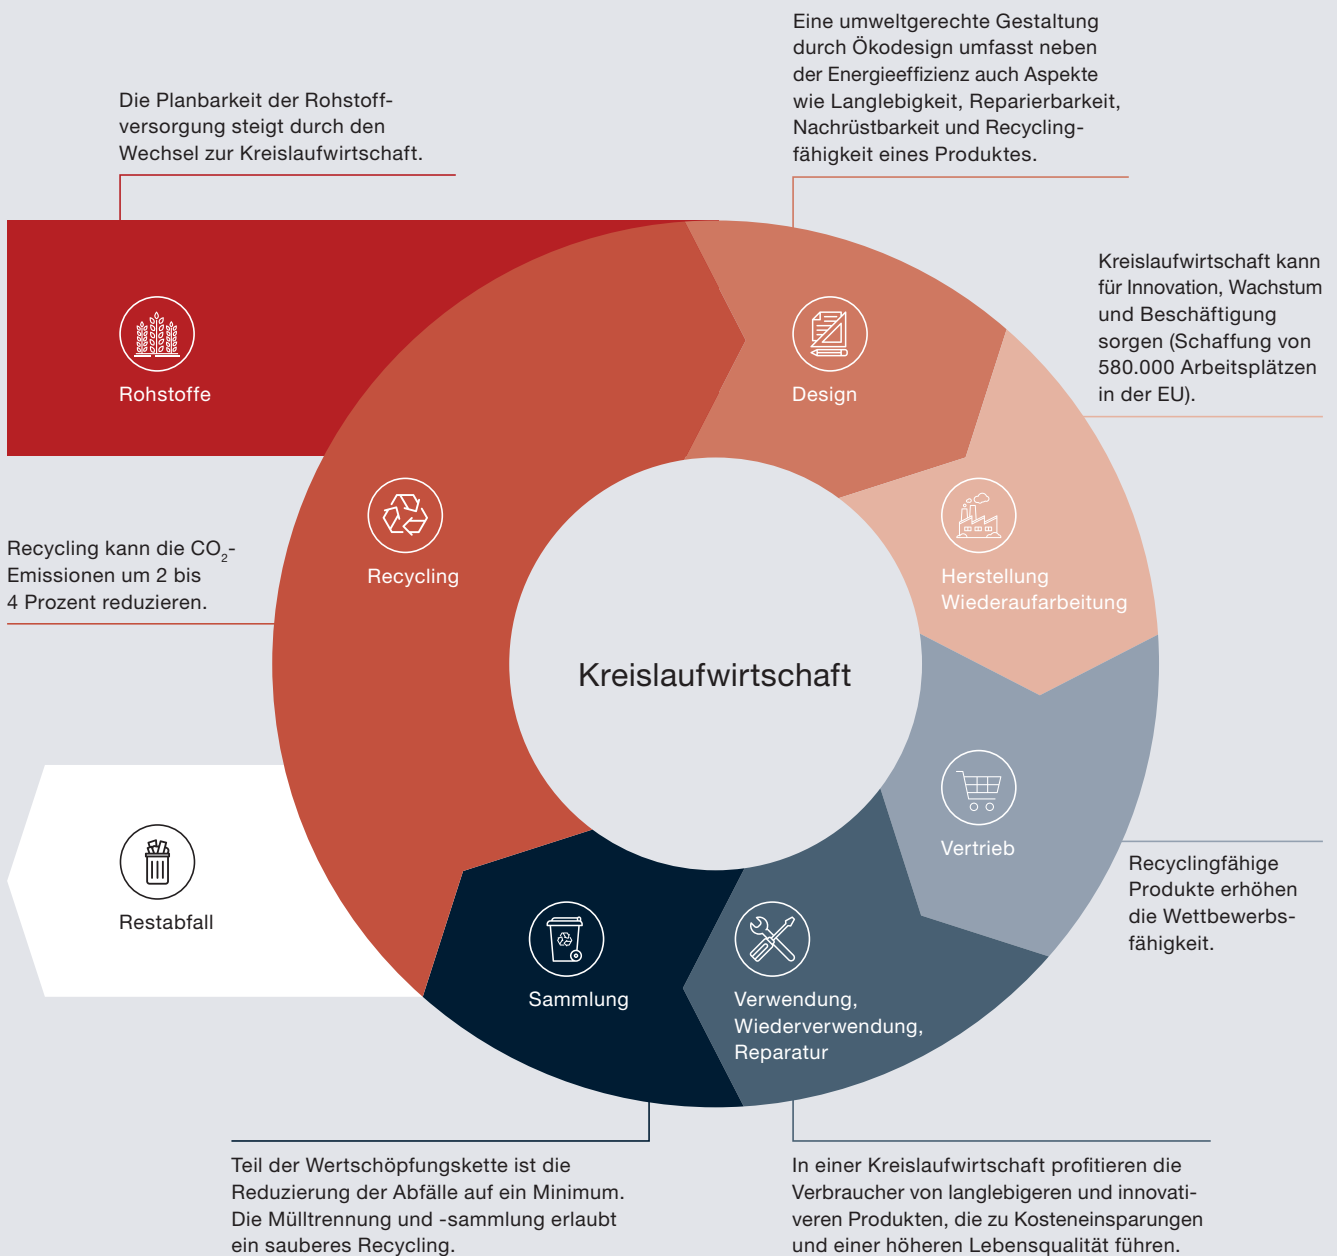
Die Planbarkeit der Rohstoffversorgung steigt durch den Wechsel zur Kreislaufwirtschaft.

Eine umweltgerechte Gestaltung durch Ökodesign umfasst neben der Energieeffizienz auch Aspekte wie Langlebigkeit, Reparierbarkeit, Nachrüstbarkeit und Recyclingfähigkeit eines Produktes.

Kreislaufwirtschaft kann für Innovation, Wachstum und Beschäftigung sorgen (Schaffung von 580.000 Arbeitsplätzen in der EU).

Rohstoffe

Design

Recycling

Herstellung Wiederaufarbeitung

Recycling kann die $CO_2$-Emissionen um 2 bis 4 Prozent reduzieren.

Kreislaufwirtschaft

Vertrieb

Restabfall

Recyclingfähige Produkte erhöhen die Wettbewerbsfähigkeit.

Sammlung

Verwendung, Wiederverwendung, Reparatur

Teil der Wertschöpfungskette ist die Reduzierung der Abfälle auf ein Minimum. Die Mülltrennung und -sammlung erlaubt ein sauberes Recycling.

In einer Kreislaufwirtschaft profitieren die Verbraucher von langlebigeren und innovativeren Produkten, die zu Kosteneinsparungen und einer höheren Lebensqualität führen.